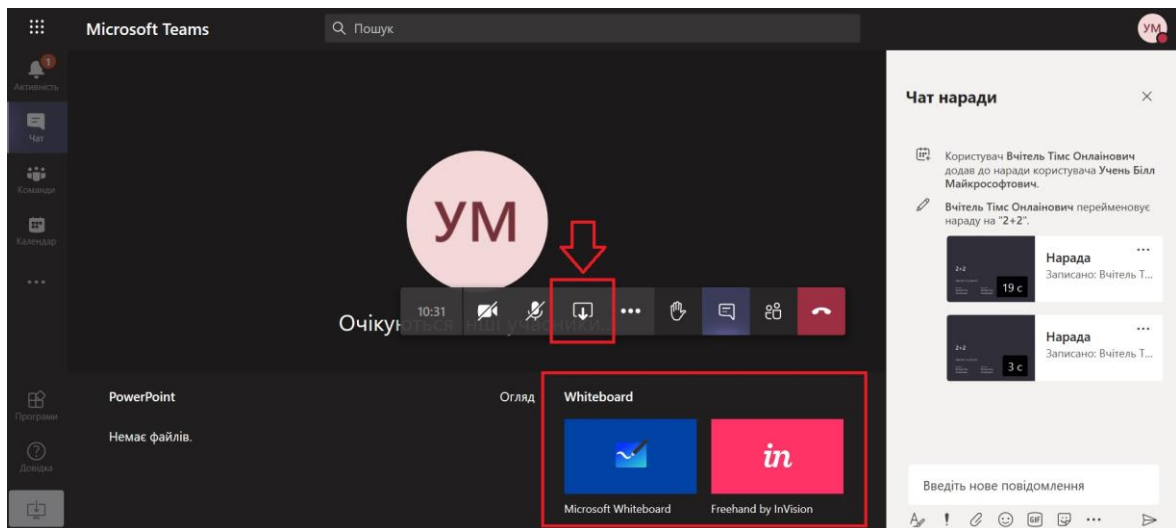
Microsoft Teams

Пошук

УМ

Активність

Чат

Команди

Календар

...

УМ

10:31

Очікуються інші учасники...

PowerPoint

Огляд

Немає файлів.

Whiteboard

Microsoft Whiteboard

in

Freehand by InVision

Програми

Довідка

Чат наради

Користувач **Вчітель Тімс Онлаінович** додав до наради користувача **Учень Білл Майкрософтович**.

**Вчітель Тімс Онлаінович** перейменовує нараду на "2+2".

Нарада
Записано: Вчітель Т...

19 с

Нарада
Записано: Вчітель Т...

3 с

Введіть нове повідомлення